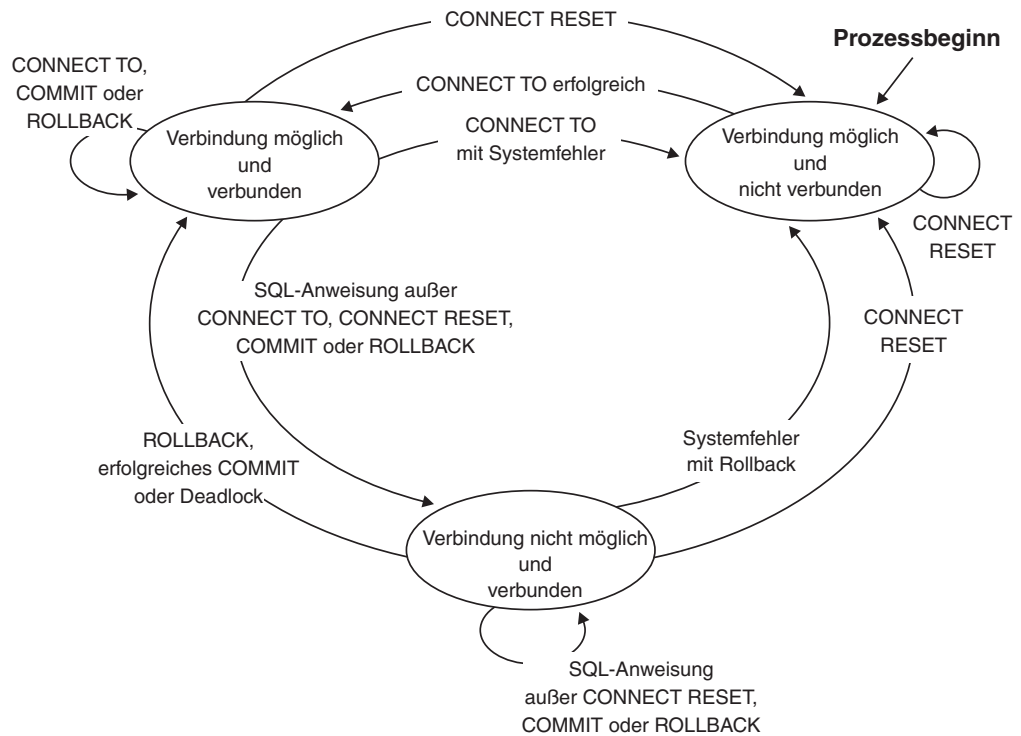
CONNECT RESET

Prozessbeginn

CONNECT TO, COMMIT oder ROLLBACK

CONNECT TO erfolgreich

Verbindung möglich und verbunden

CONNECT TO mit Systemfehler

Verbindung möglich und nicht verbunden

CONNECT RESET

SQL-Anweisung außer CONNECT TO, CONNECT RESET, COMMIT oder ROLLBACK

CONNECT RESET

ROLLBACK, erfolgreiches COMMIT oder Deadlock

Systemfehler mit Rollback

Verbindung nicht möglich und verbunden

SQL-Anweisung außer CONNECT RESET, COMMIT oder ROLLBACK